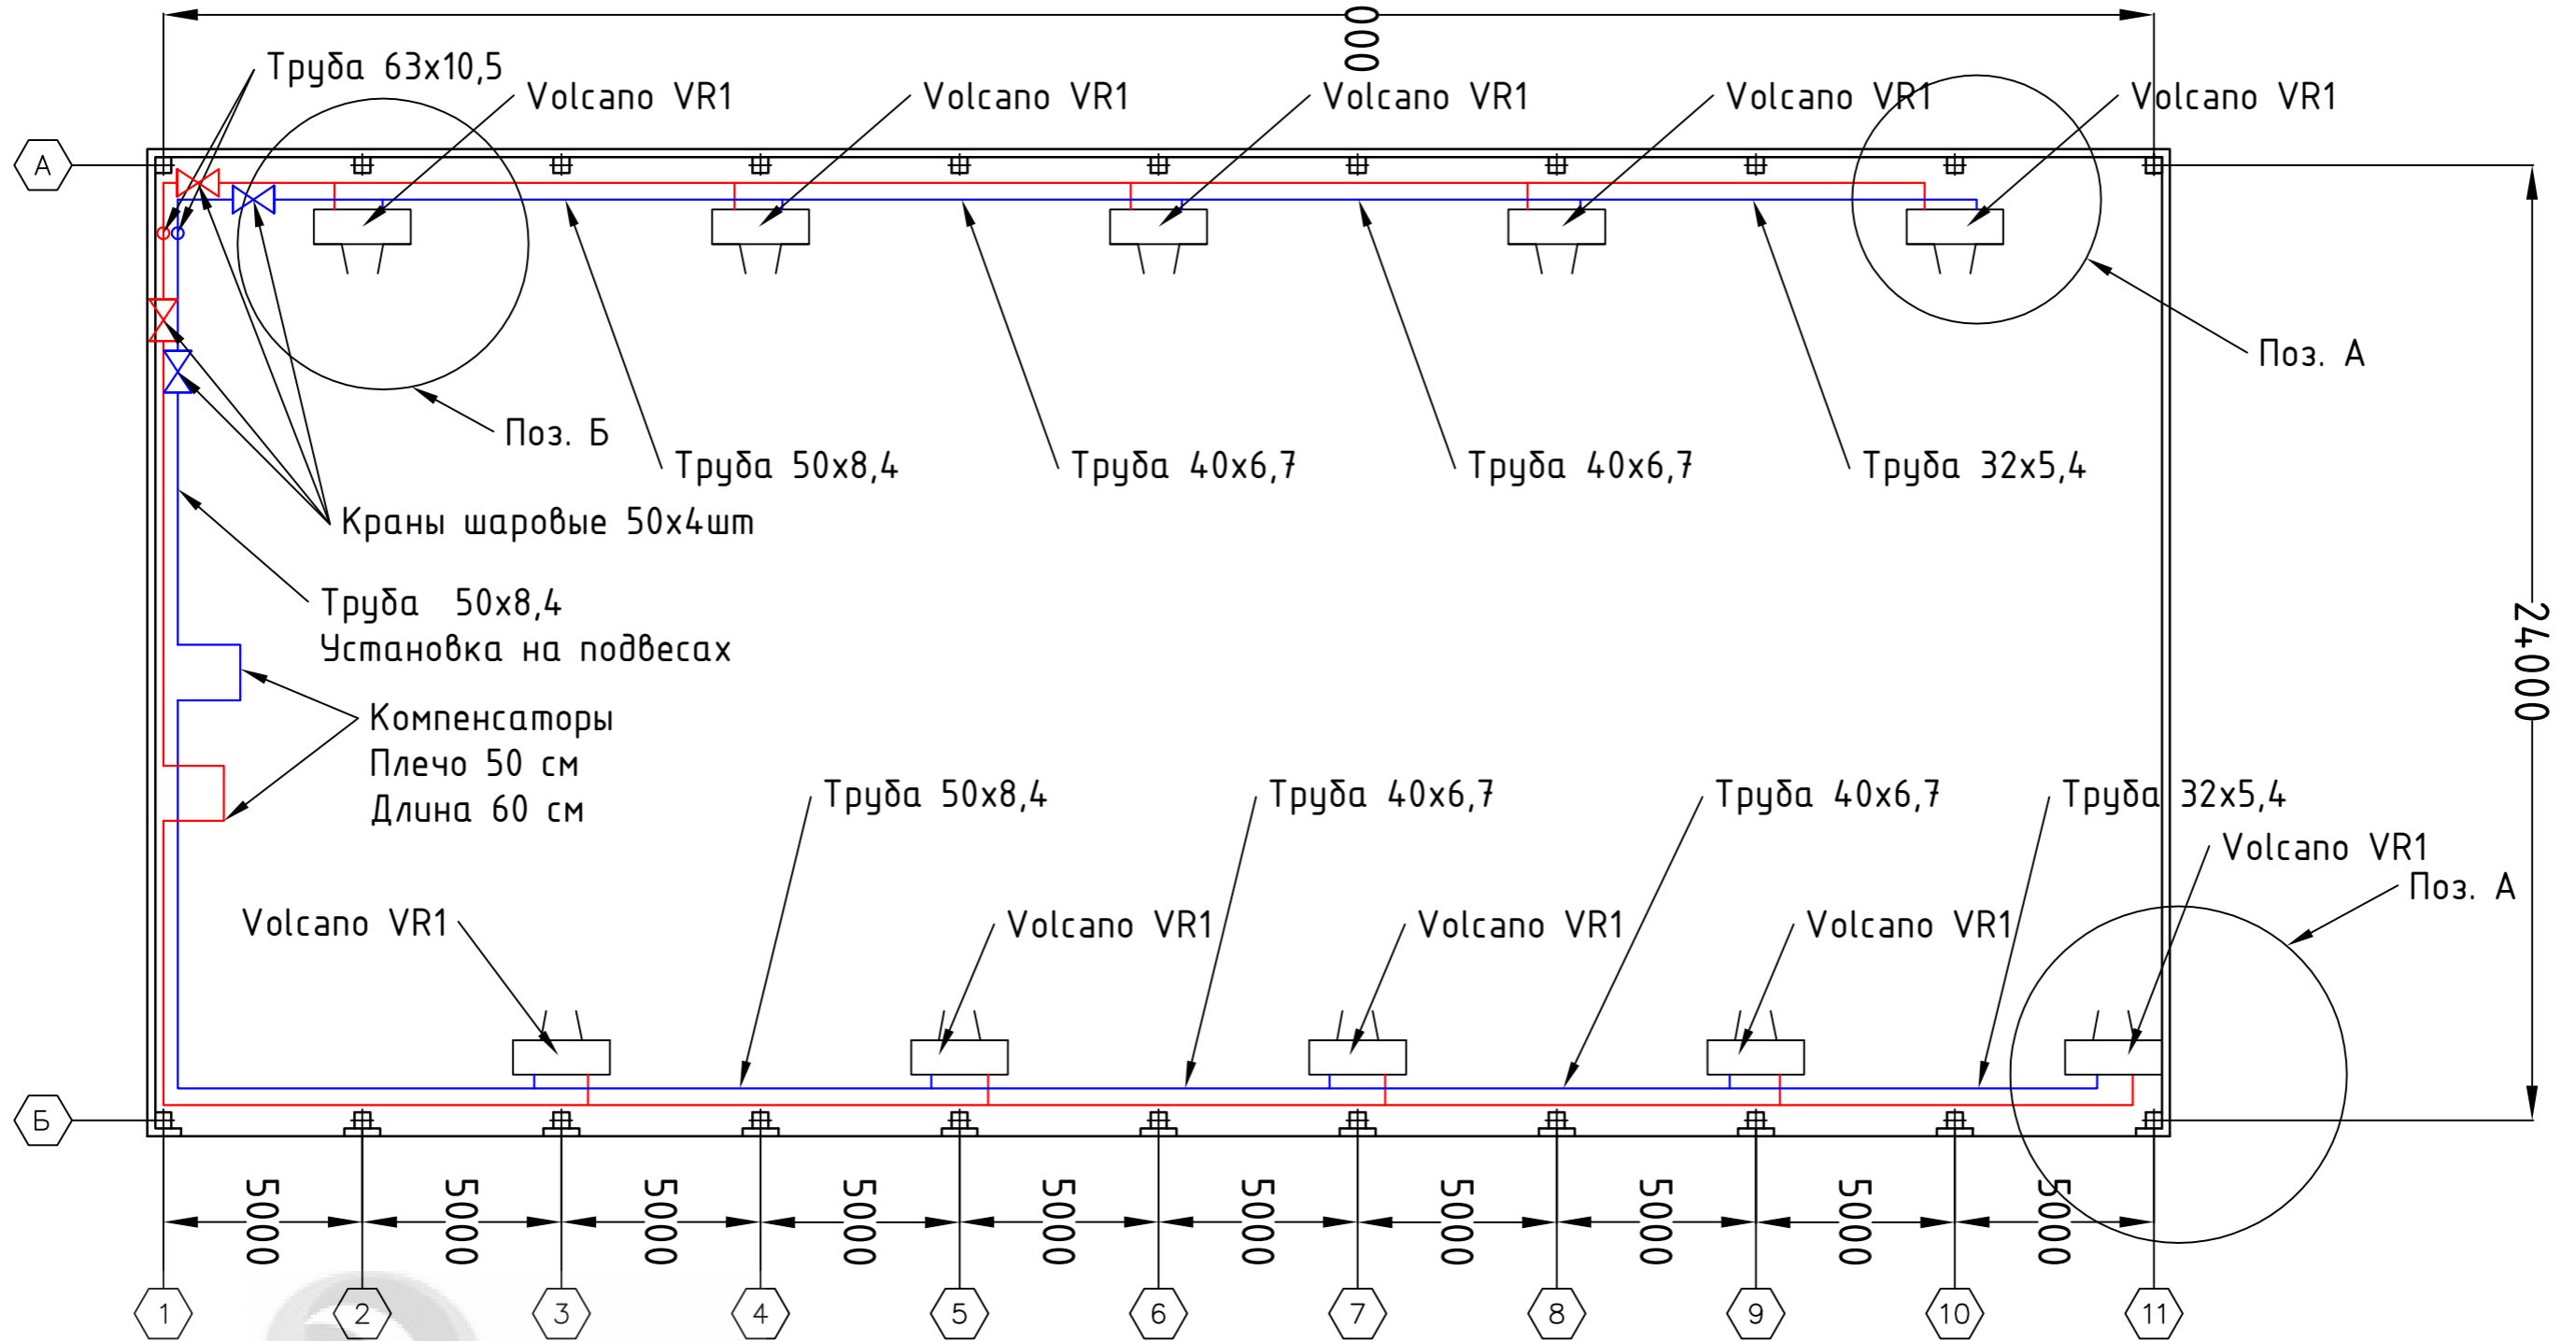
000

Труба 63x10,5

Volcano VR1

Volcano VR1

Volcano VR1

Volcano VR1

Volcano VR1

А

Поз. А

Поз. Б

Труба 50x8,4

Труба 40x6,7

Труба 40x6,7

Труба 32x5,4

Краны шаровые 50x4шт

Труба 50x8,4
Установка на подвесах

24000

Компенсаторы
Плечо 50 см
Длина 60 см

Труба 50x8,4

Труба 40x6,7

Труба 40x6,7

Труба 32x5,4

Volcano VR1

Поз. А

Volcano VR1

Volcano VR1

Volcano VR1

Volcano VR1

Б

5000

5000

5000

5000

5000

5000

5000

5000

5000

5000

1

2

3

4

5

6

7

8

9

10

11